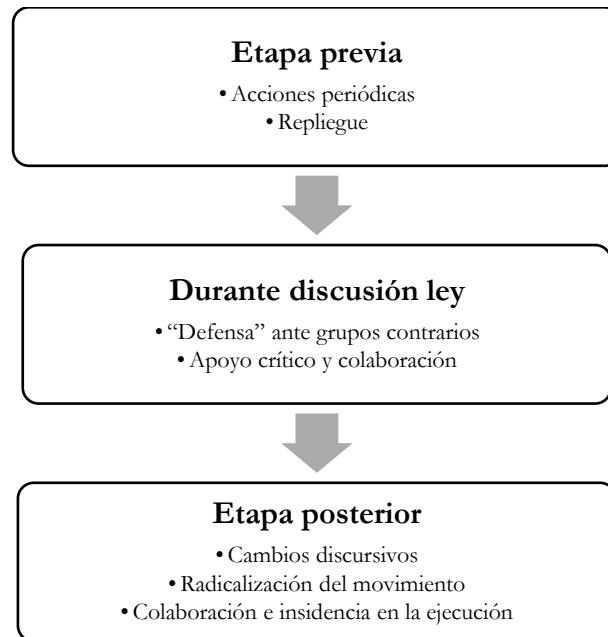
Etapa previa

• Acciones periódicas
• Repliegue

Durante discusión ley

• "Defensa" ante grupos contrarios
• Apoyo crítico y colaboración

Etapa posterior

• Cambios discursivos
• Radicalización del movimiento
• Colaboración e insidencia en la ejecución